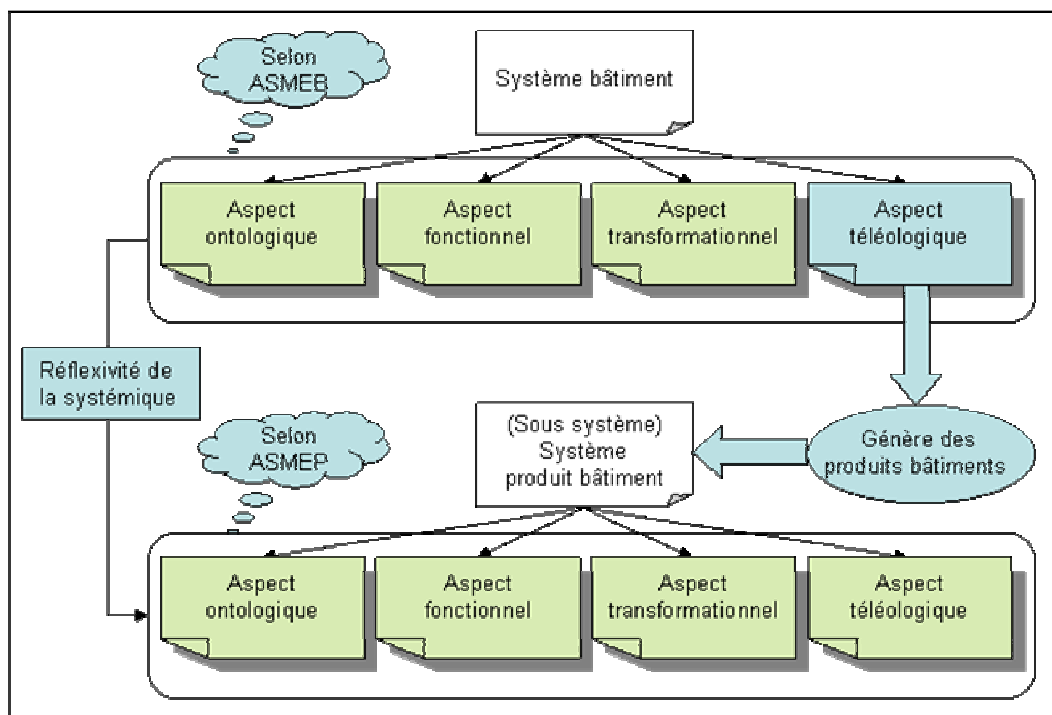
Selon ASMEB

Système bâtiment

Aspect ontologique

Aspect fonctionnel

Aspect transformationnel

Aspect téléologique

Réflexivité de la systémique

Selon ASMEP

(Sous système) Système produit bâtiment

Génère des produits bâtiments

Aspect ontologique

Aspect fonctionnel

Aspect transformationnel

Aspect téléologique